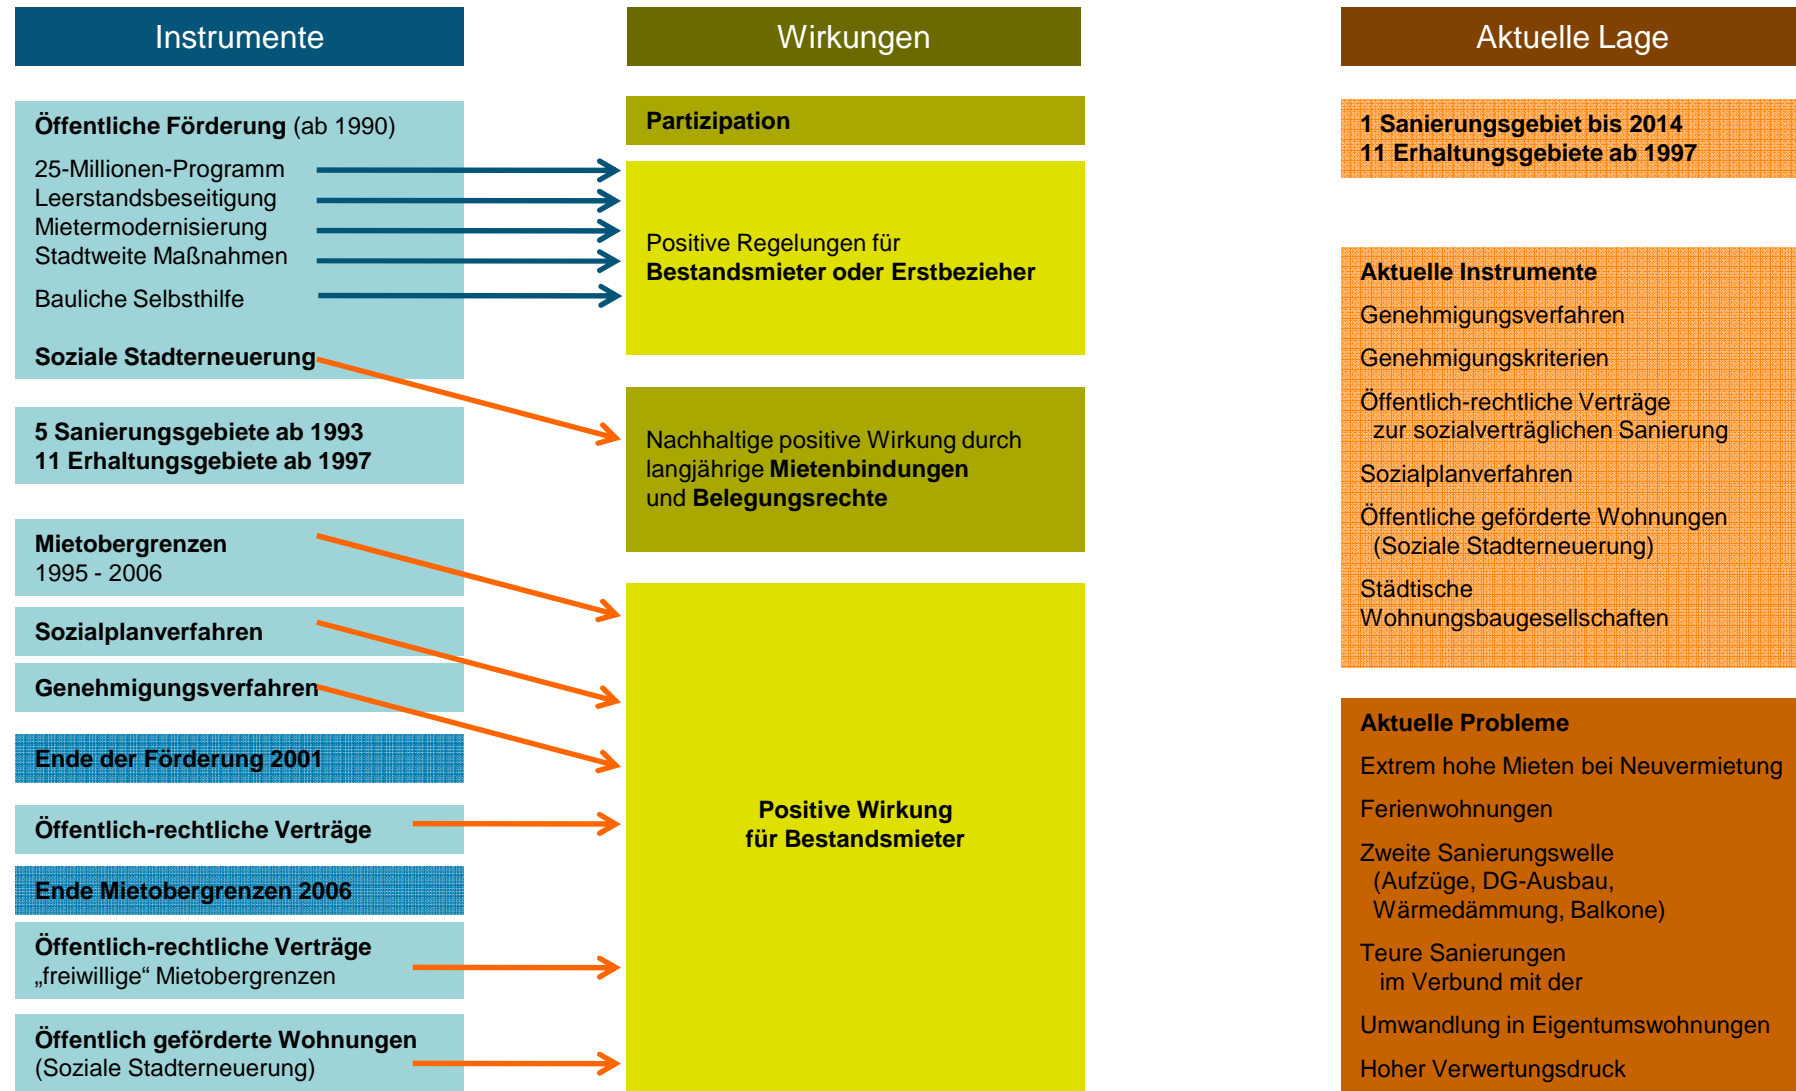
Instrumente

Öffentliche Förderung (ab 1990)

25-Millionen-Programm
Leerstandsbeseitigung
Mietermodernisierung
Stadtweite Maßnahmen
Bauliche Selbsthilfe

Soziale Stadterneuerung

5 Sanierungsgebiete ab 1993
11 Erhaltungsgebiete ab 1997

Mietobergrenzen
1995 - 2006

Sozialplanverfahren

Genehmigungsverfahren

Ende der Förderung 2001

Öffentlich-rechtliche Verträge

Ende Mietobergrenzen 2006

Öffentlich-rechtliche Verträge
„freiwillige" Mietobergrenzen

Öffentlich geförderte Wohnungen
(Soziale Stadterneuerung)

Wirkungen

Partizipation

Positive Regelungen für
Bestandsmieter oder Erstbezieher

Nachhaltige positive Wirkung durch langjährige Mietenbindungen und Belegungsrechte

Positive Wirkung
für Bestandsmieter

Aktuelle Lage

1 Sanierungsgebiet bis 2014
11 Erhaltungsgebiete ab 1997

Aktuelle Instrumente

Genehmigungsverfahren

Genehmigungskriterien

Öffentlich-rechtliche Verträge
zur sozialverträglichen Sanierung

Sozialplanverfahren

Öffentliche geförderte Wohnungen
(Soziale Stadterneuerung)

Städtische
Wohnungsbaugesellschaften

Aktuelle Probleme

Extrem hohe Mieten bei Neuvermietung

Ferienwohnungen

Zweite Sanierungswelle
(Aufzüge, DG-Ausbau,
Wärmedämmung, Balkone)

Teure Sanierungen
im Verbund mit der

Umwandlung in Eigentumswohnungen

Hoher Verwertungsdruck